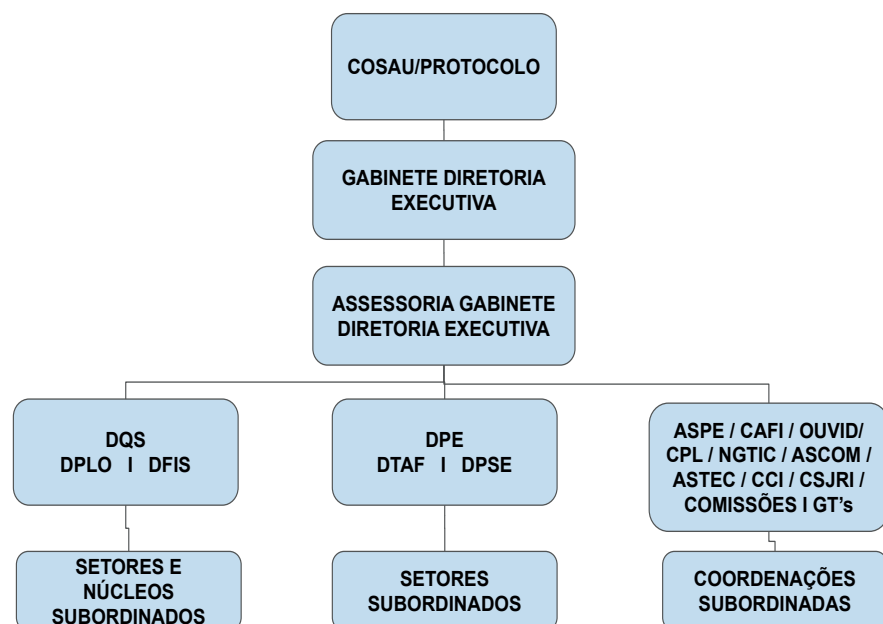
COSAU/PROTOCOLO

GABINETE DIRETORIA EXECUTIVA

ASSESSORIA GABINETE DIRETORIA EXECUTIVA

DQS
DPLO I DFIS

SETORES E NÚCLEOS SUBORDINADOS

DPE
DTAF I DPSE

SETORES SUBORDINADOS

ASPE / CAFI / OUVID/ CPL / NGTIC / ASCOM / ASTEC / CCI / CSJRI / COMISSÕES I GT's

COORDENAÇÕES SUBORDINADAS